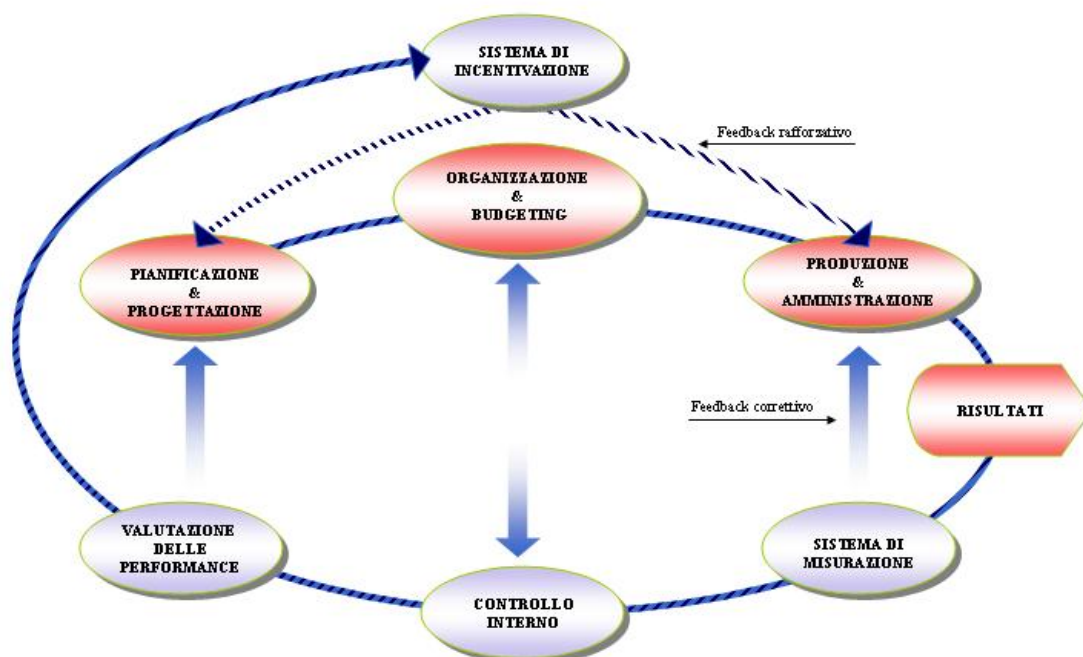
SISTEMA DI INCENTIVAZIONE

Feedback rafforzativo

ORGANIZZAZIONE & BUDGETING

PIANIFICAZIONE & PROGETTAZIONE

PRODUZIONE & AMMINISTRAZIONE

RISULTATI

Feedback correttivo

VALUTAZIONE DELLE PERFORMANCE

SISTEMA DI MISURAZIONE

CONTROLLO INTERNO